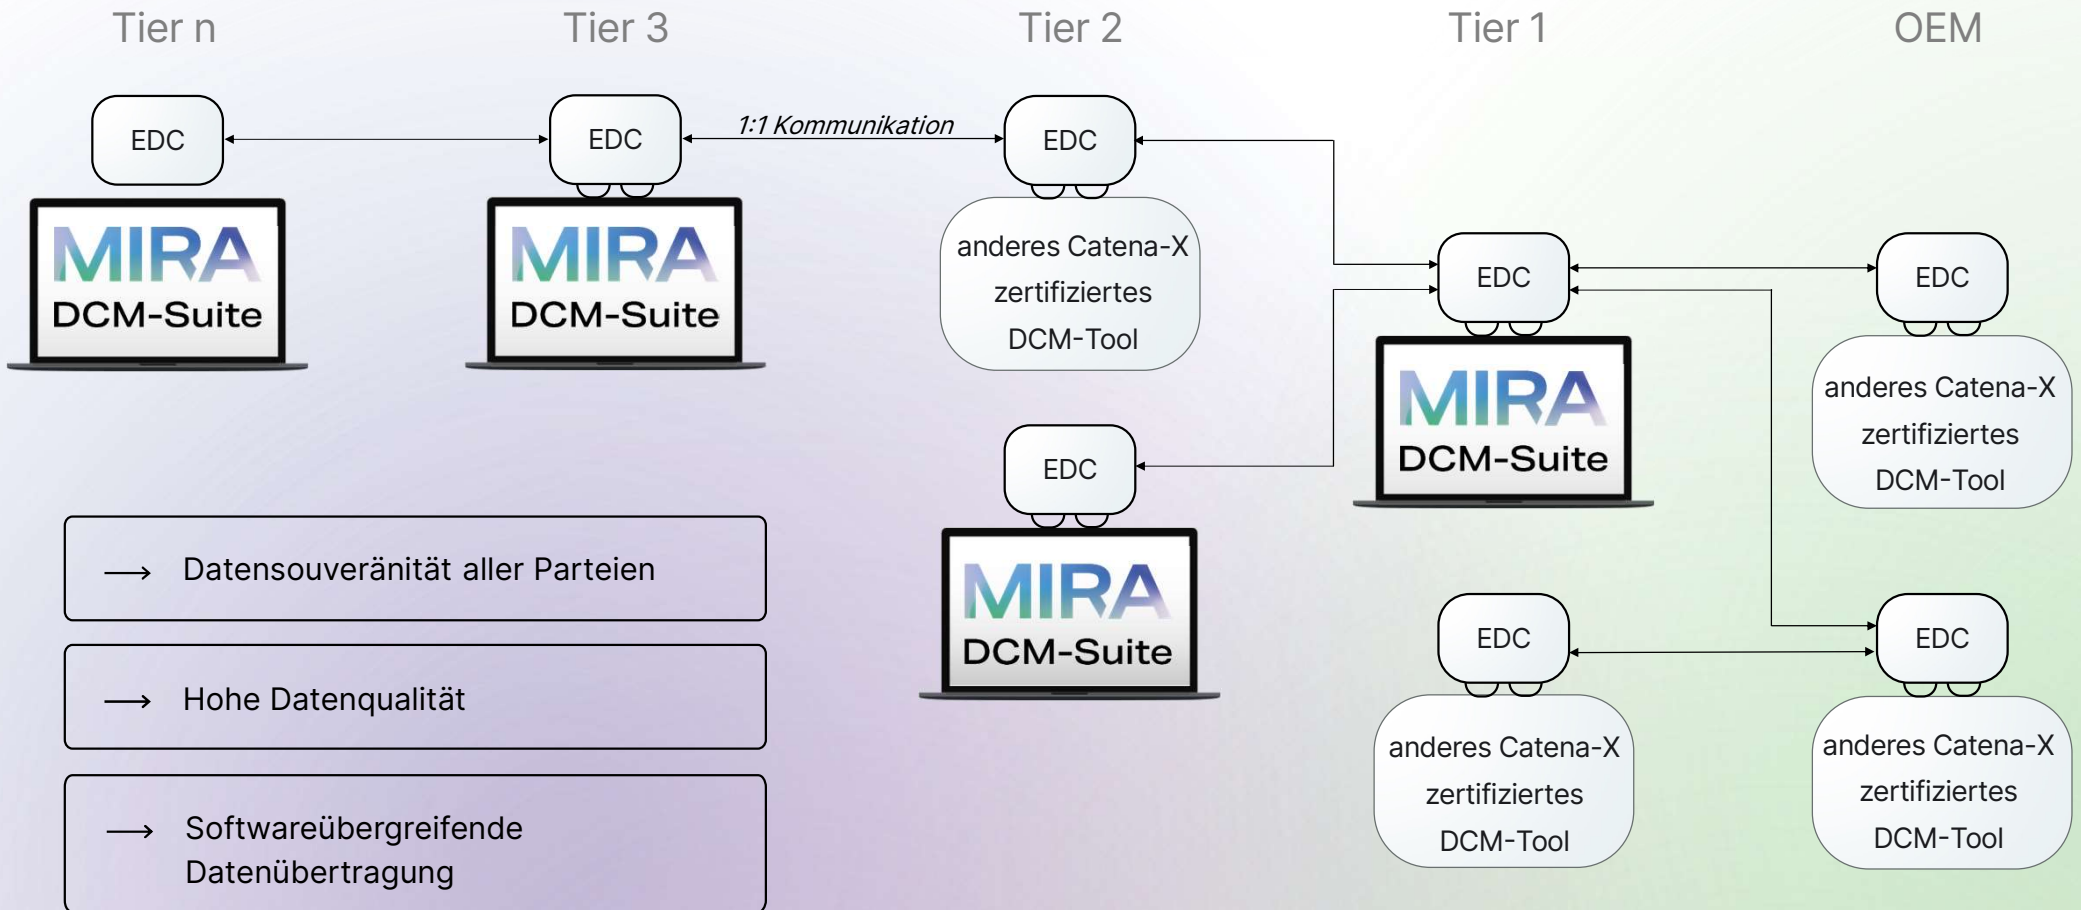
Tier n

Tier 3

Tier 2

Tier 1

OEM

EDC

MIRA
DCM-Suite

EDC

MIRA
DCM-Suite

1:1 Kommunikation

EDC

anderes Catena-X zertifiziertes DCM-Tool

EDC

MIRA
DCM-Suite

EDC

anderes Catena-X zertifiziertes DCM-Tool

EDC

MIRA
DCM-Suite

→ Datensouveränität aller Parteien

→ Hohe Datenqualität

→ Softwareübergreifende Datenübertragung

EDC

anderes Catena-X zertifiziertes DCM-Tool

EDC

anderes Catena-X zertifiziertes DCM-Tool